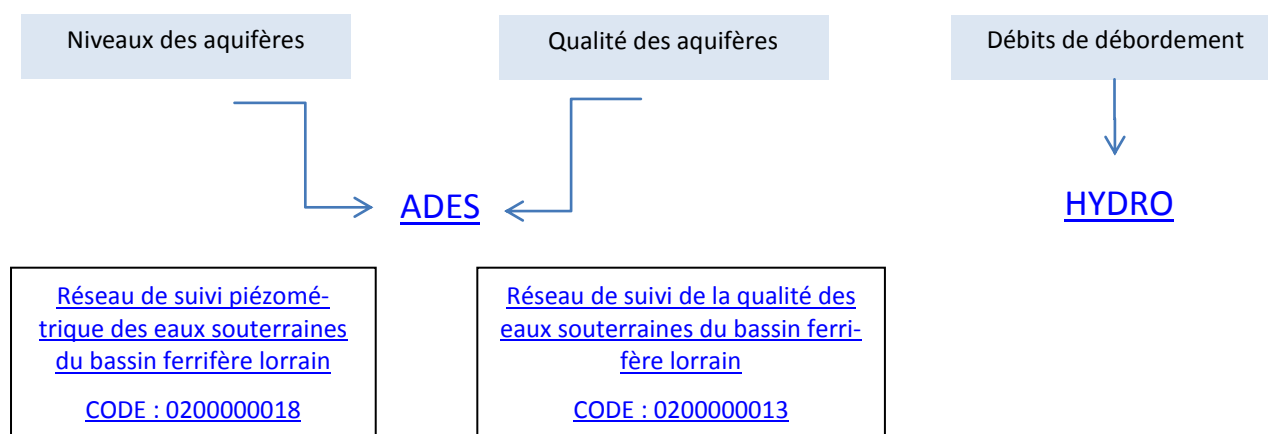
Niveaux des aquifères

Qualité des aquifères

Débits de débordement

ADES

HYDRO

Réseau de suivi piézométrique des eaux souterraines du bassin ferrifère lorrain

CODE : 0200000018

Réseau de suivi de la qualité des eaux souterraines du bassin ferrifère lorrain

CODE : 0200000013